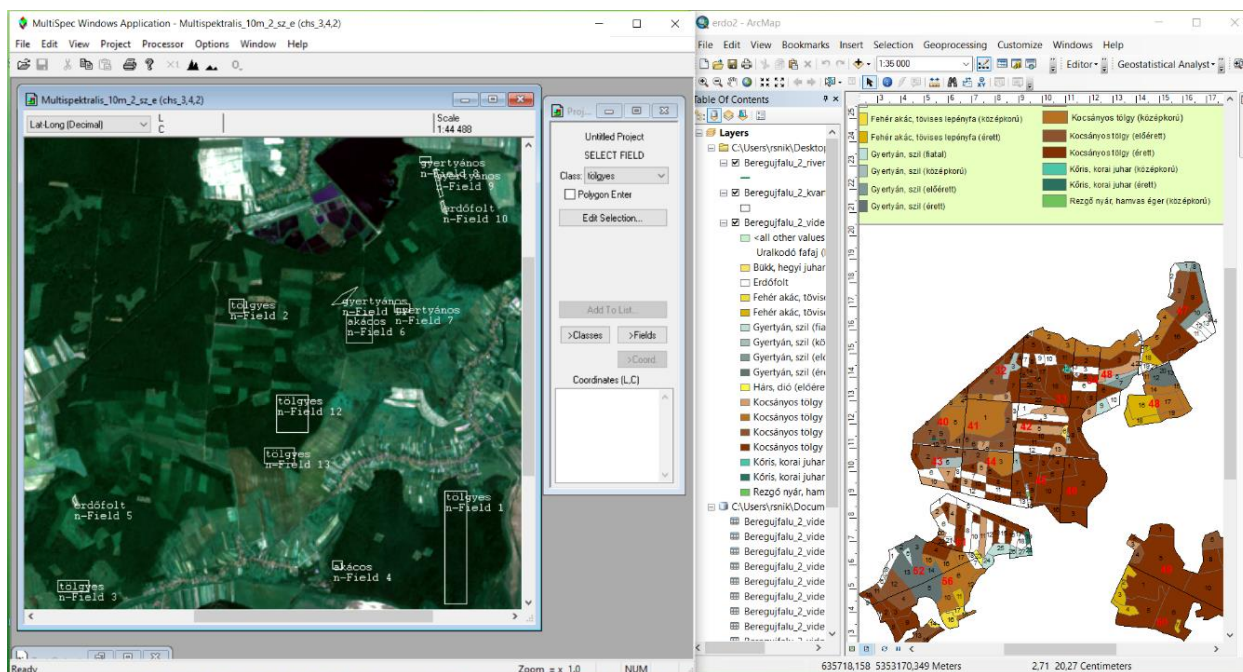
MultiSpec Windows Application - Multispektralis_10m_2_sz_e (chs_3,4,2)

File Edit View Project Processor Options Window Help

Multispektralis_10m_2_sz_e (chs_3,4,2)

Lat-Long (Decimal)
L
C
Scale
1:44 488

gyertyános
n-Field 8
gyertyános
n-Field 9
erdőfolt
n-Field 10
tölgyes
n-Field 2
gyertyános
n-Field
gyertyános
n-Field 7
akácos
n-Field 6
tölgyes
n-Field 12
tölgyes
n-Field 13
erdőfolt
n-Field 5
tölgyes
n-Field 1
akácos
n-Field 4
tölgyes
n-Field 3

Proj...
Untitled Project
SELECT FIELD
Class: tölgyes
Polygon Enter
Edit Selection...
Add To List...
>Classes
>Fields
>Coord.
Coordinates (L,C)

Ready
Zoom = x 1.0
NUM

erdo2 - ArcMap
File Edit View Bookmarks Insert Selection Geoprocessing Customize Windows Help
1:35 000
Editor
Geostatistical Analyst

Table Of Contents
Layers
C:\Users\rsnik\Desktop
Beregujfalu_2_river
Beregujfalu_2_kvar
Beregujfalu_2_vide
<all other values
Uralkodó fafaj (
Bükk, hegyi juhar
Erdőfolt
Fehér akác, tövise
Fehér akác, tövise
Gyertyán, szil (fia
Gyertyán, szil (kö
Gyertyán, szil (elő
Gyertyán, szil (ér
Hárs, dió (előére
Kocsányos tölgy
Kocsányos tölgy
Kocsányos tölgy
Kocsányos tölgy
Kőris, korai juhar
Kőris, korai juhar
Rezgő nyár, ham
C:\Users\rsnik\Docum
Beregujfalu_2_vide
Beregujfalu_2_vide
Beregujfalu_2_vide
Beregujfalu_2_vide
Beregujfalu_2_vide
Beregujfalu_2_vide
Beregujfalu_2_vide
Beregujfalu_2_vide

Fehér akác, tövises lepényfa (középkorú)
Fehér akác, tövises lepényfa (érett)
Gyertyán, szil (fiatal)
Gyertyán, szil (középkorú)
Gyertyán, szil (előérett)
Gyertyán, szil (érett)
Kocsányos tölgy (középkorú)
Kocsányos tölgy (előérett)
Kocsányos tölgy (érett)
Kőris, korai juhar (középkorú)
Kőris, korai juhar (érett)
Rezgő nyár, hamvas éger (középkorú)

32
48
48
40
41
42
52
56

635718,158 5353170,349 Meters
2,71 20,27 Centimeters